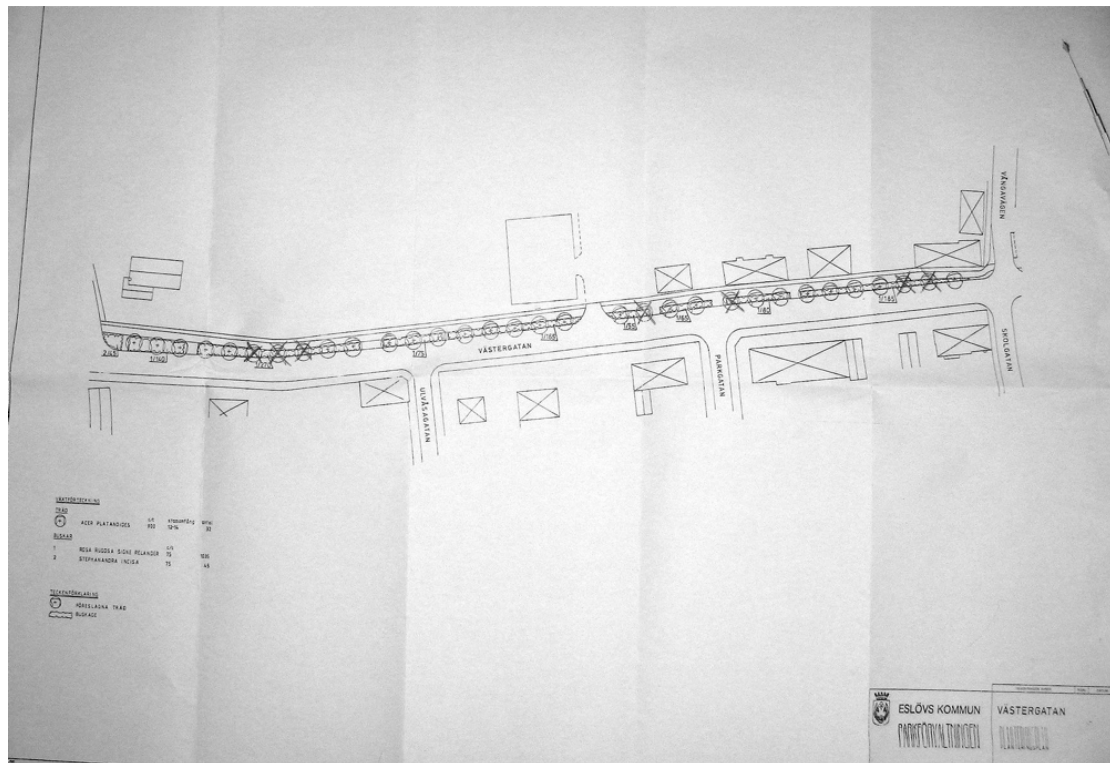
VÅNGAVÄGEN

SKOLGATAN

PARKGATAN

VÄSTERGATAN

ULVÅSAGATAN

2/45

1/140

1/75

1/180

1/85

1/85

1/185

VÄXTFÖRTECKNING

TRÄD

ACER PLATANOIDES

BUSKAR

1 ROSA RUGOSA SIGNE RELANDER

2 STEPHANANDRA INCISA

TECKENFÖRKLARING

FÖRESLAGNA TRÄD

BUSKAGE

ESLÖVS KOMMUN

PARKFÖRVALTNINGEN

VÄSTERGATAN

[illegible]